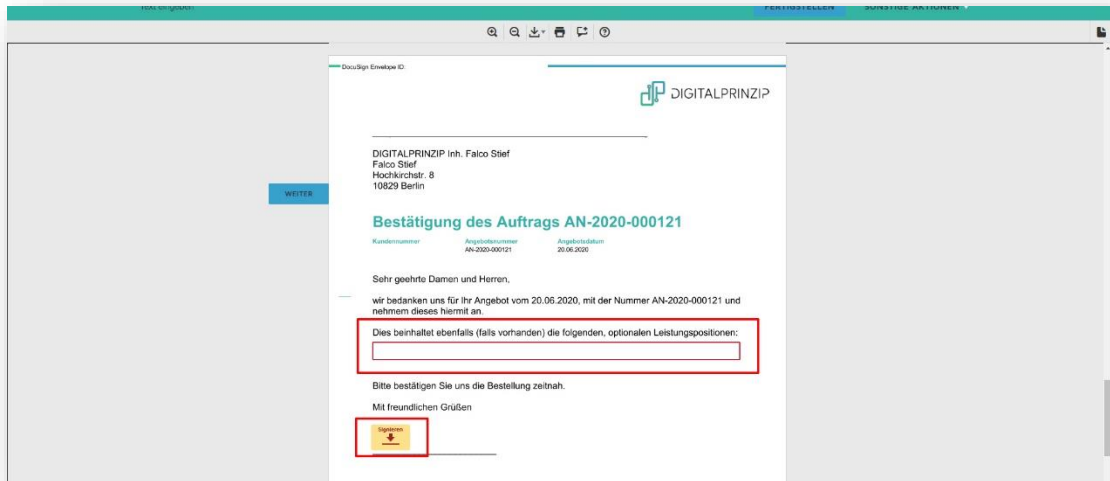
Text eingeben

FERTIGSTELLEN SONSTIGE AKTIONEN

DocuSign Envelope ID:

DIGITALPRINZIP

WEITER

DIGITALPRINZIP Inh. Falco Stief
Falco Stief
Hochkirchstr. 8
10829 Berlin

Bestätigung des Auftrags AN-2020-000121

| Kundennummer | Angebotsnummer | Angebotsdatum |
|---|---|---|
| | AN-2020-000121 | 20.06.2020 |

Sehr geehrte Damen und Herren,

wir bedanken uns für Ihr Angebot vom 20.06.2020, mit der Nummer AN-2020-000121 und nehmem dieses hiermit an.

Dies beinhaltet ebenfalls (falls vorhanden) die folgenden, optionalen Leistungspositionen:

Bitte bestätigen Sie uns die Bestellung zeitnah.

Mit freundlichen Grüßen

Signieren